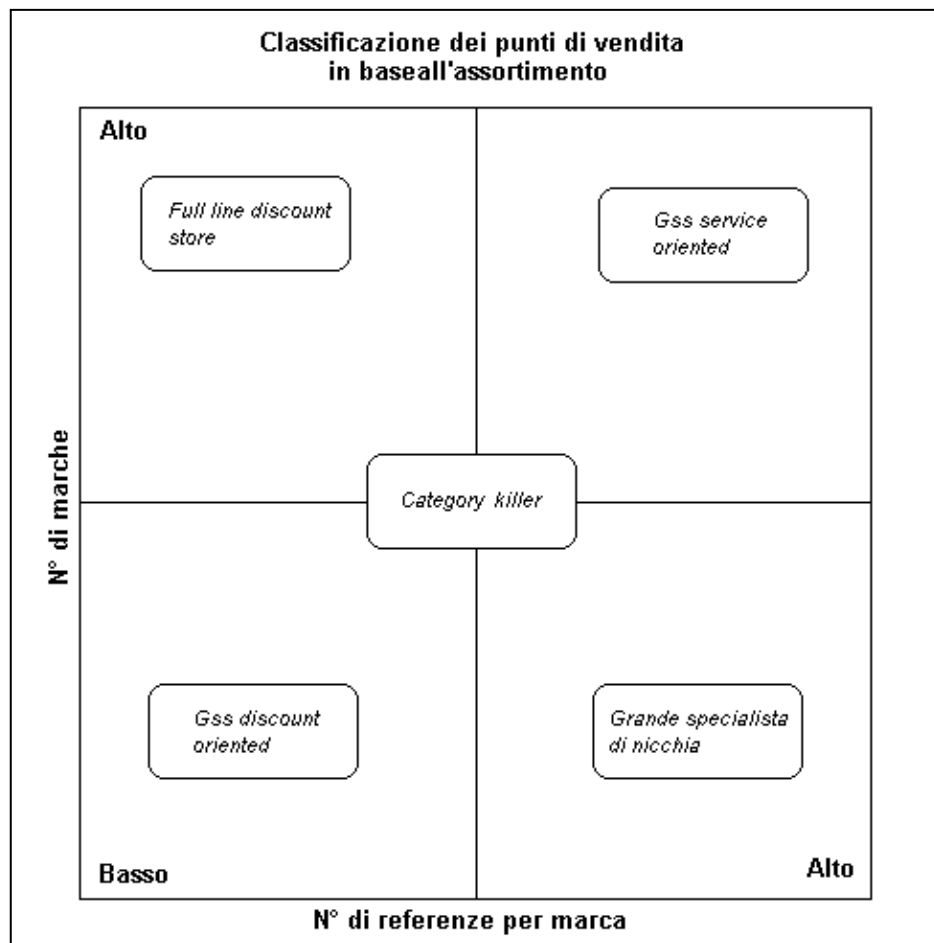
Classificazione dei punti di vendita
in baseall'assortimento

Alto

Full line discount store

Gss service oriented

N° di marche

Category killer

Gss discount oriented

Grande specialista di nicchia

Basso

Alto

N° di referenze per marca